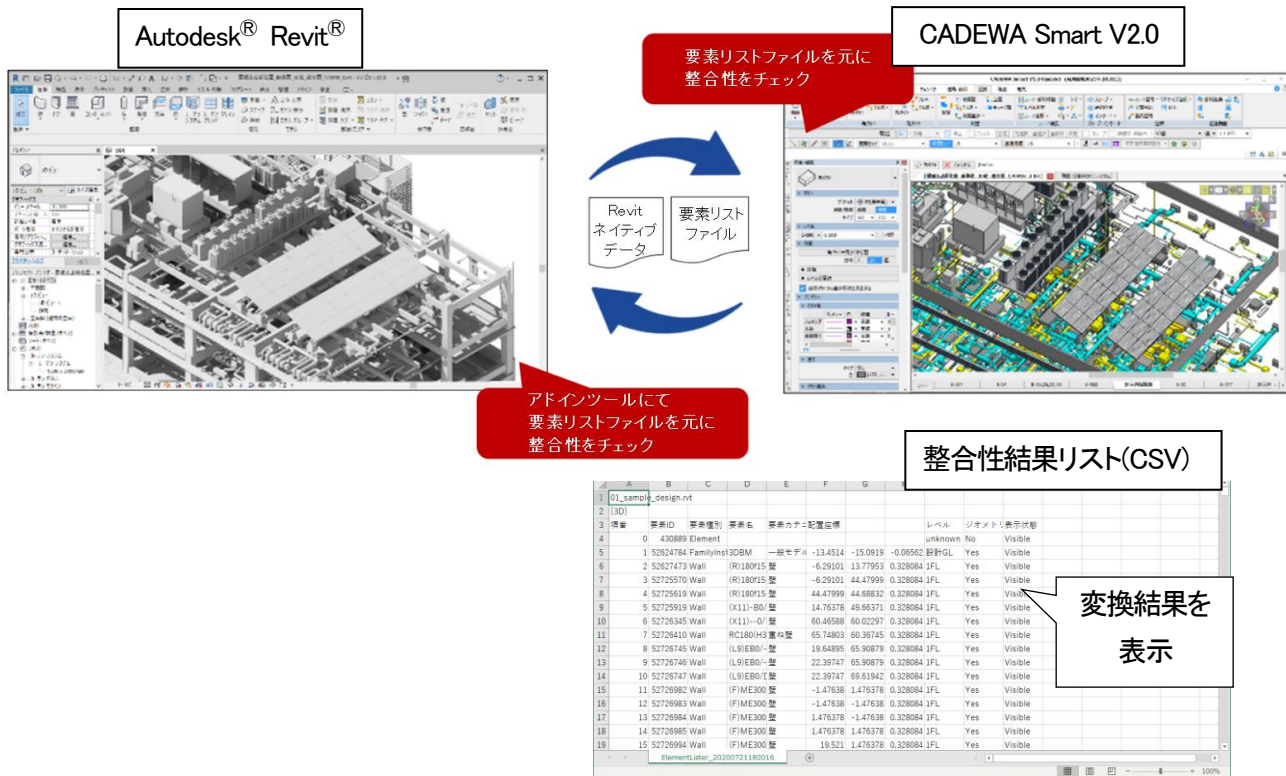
Autodesk® Revit®

CADEWA Smart V2.0

要素リストファイルを元に
整合性をチェック

Revit
ネイティブ
データ

要素リスト
ファイル

アドインツールにて
要素リストファイルを元に
整合性をチェック

整合性結果リスト(CSV)

|  | A | B | C | D | E | F | G | H | I | J | K |
|---|---|---|---|---|---|---|---|---|---|---|---|
| 1 | 01_sample_design.rvt | | | | | | | | | | |
| 2 | {3D} | | | | | | | | | | |
| 3 | 順番 | 要素ID | 要素種別 | 要素名 | 要素カテゴ | 配置座標 | | | レベル | ジオメトリ | 表示状態 |
| 4 | 0 | 430889 | Element | | | | | | unknown | No | Visible |
| 5 | 1 | 52624784 | FamilyInst | 3DBM | 一般モデル | -13.4514 | -15.0919 | -0.06562 | 設計GL | Yes | Visible |
| 6 | 2 | 52627473 | Wall | (R)180f15 | 壁 | -6.29101 | 13.77953 | 0.328084 | 1FL | Yes | Visible |
| 7 | 3 | 52725570 | Wall | (R)180f15 | 壁 | -6.29101 | 44.47999 | 0.328084 | 1FL | Yes | Visible |
| 8 | 4 | 52725619 | Wall | (R)180f15 | 壁 | 44.47999 | 44.68832 | 0.328084 | 1FL | Yes | Visible |
| 9 | 5 | 52725919 | Wall | (X11)-B0/ | 壁 | 14.76378 | 49.66371 | 0.328084 | 1FL | Yes | Visible |
| 10 | 6 | 52726345 | Wall | (X11)--0/ | 壁 | 60.46588 | 60.02297 | 0.328084 | 1FL | Yes | Visible |
| 11 | 7 | 52726410 | Wall | RC180(H3 | 重複壁 | 65.74803 | 60.36745 | 0.328084 | 1FL | Yes | Visible |
| 12 | 8 | 52726745 | Wall | (L9)EB0/- | 壁 | 19.64895 | 65.90879 | 0.328084 | 1FL | Yes | Visible |
| 13 | 9 | 52726746 | Wall | (L9)EB0/- | 壁 | 22.39747 | 65.90879 | 0.328084 | 1FL | Yes | Visible |
| 14 | 10 | 52726747 | Wall | (L9)EB0/[ | 壁 | 22.39747 | 69.61942 | 0.328084 | 1FL | Yes | Visible |
| 15 | 11 | 52726982 | Wall | (F)ME300 | 壁 | -1.47638 | 1.476378 | 0.328084 | 1FL | Yes | Visible |
| 16 | 12 | 52726983 | Wall | (F)ME300 | 壁 | -1.47638 | -1.47638 | 0.328084 | 1FL | Yes | Visible |
| 17 | 13 | 52726984 | Wall | (F)ME300 | 壁 | 1.476378 | -1.47638 | 0.328084 | 1FL | Yes | Visible |
| 18 | 14 | 52726985 | Wall | (F)ME300 | 壁 | 1.476378 | 1.476378 | 0.328084 | 1FL | Yes | Visible |
| 19 | 15 | 52726994 | Wall | (F)ME300 | 壁 | 19.521 | 1.476378 | 0.328084 | 1FL | Yes | Visible |

ElementLister_20200721180016

変換結果を
表示